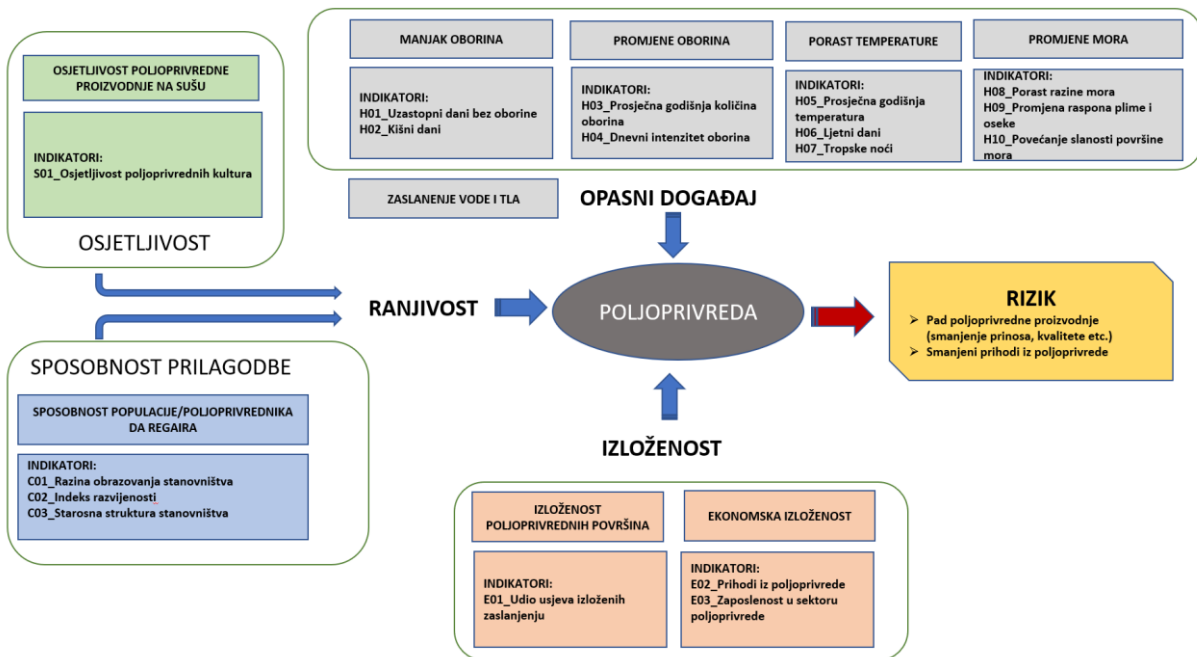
OSJETLJIVOST POLJOPRIVREDNE PROIZVODNJE NA SUŠU

INDIKATORI:
S01_Osjetljivost poljoprivrednih kultura

OSJETLJIVOST

MANJAK OBORINA

INDIKATORI:
H01_Uzastopni dani bez oborine
H02_Kišni dani

PROMJENE OBORINA

INDIKATORI:
H03_Prosječna godišnja količina oborina
H04_Dnevni intenzitet oborina

PORAST TEMPERATURE

INDIKATORI:
H05_Prosječna godišnja temperatura
H06_Ljetni dani
H07_Tropske noći

PROMJENE MORA

INDIKATORI:
H08_Porast razine mora
H09_Promjena raspona plime i oseke
H10_Povećanje slanosti površine mora

ZASLANENJE VODE I TLA

OPASNI DOGAĐAJ

RANJIVOST

POLJOPRIVREDA

RIZIK
➢ Pad poljoprivredne proizvodnje (smanjenje prinosa, kvalitete etc.)
➢ Smanjeni prihodi iz poljoprivrede

SPOSOBNOST PRILAGODBE

SPOSOBNOST POPULACIJE/POLJOPRIVREDNIKA DA REGAIRA

INDIKATORI:
C01_Razina obrazovanja stanovništva
C02_Indeks razvijenosti
C03_Starosna struktura stanovništva

IZLOŽENOST

IZLOŽENOST POLJOPRIVREDNIH POVRŠINA

INDIKATORI:
E01_Udio usjeva izloženih zaslanjenju

EKONOMSKA IZLOŽENOST

INDIKATORI:
E02_Prihodi iz poljoprivrede
E03_Zaposlenost u sektoru poljoprivrede